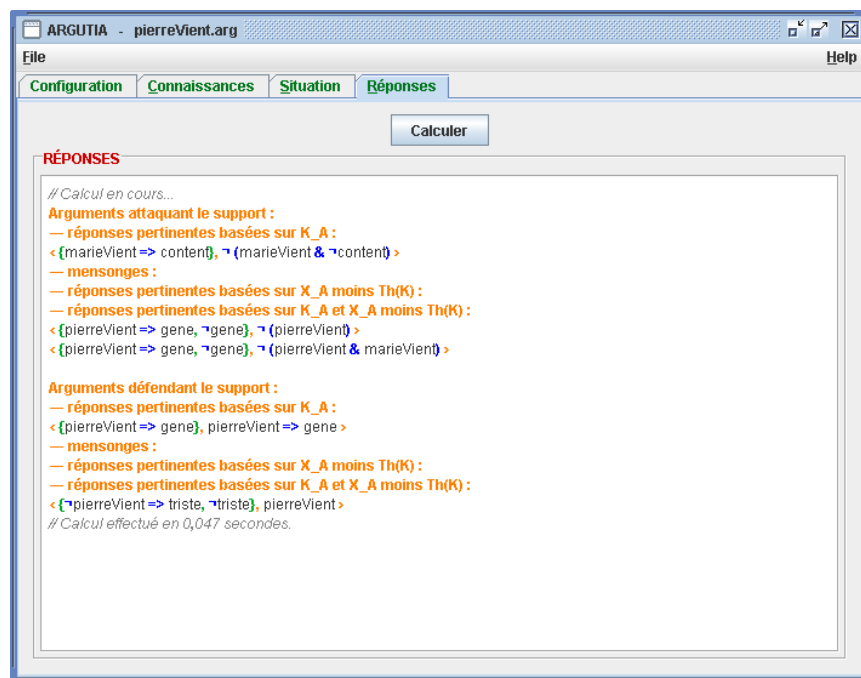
ARGUTIA - pierreVient.arg

File

Help

Configuration
Connaissances
Situation
Réponses

Calculer

RÉPONSES

// Calcul en cours...
Arguments attaquant le support :
— réponses pertinentes basées sur K_A :
‹ {marieVient => content}, ¬ (marieVient & ¬content) ›
— mensonges :
— réponses pertinentes basées sur X_A moins Th(K) :
— réponses pertinentes basées sur K_A et X_A moins Th(K) :
‹ {pierreVient => gene, ¬gene}, ¬ (pierreVient) ›
‹ {pierreVient => gene, ¬gene}, ¬ (pierreVient & marieVient) ›

Arguments défendant le support :
— réponses pertinentes basées sur K_A :
‹ {pierreVient => gene}, pierreVient => gene ›
— mensonges :
— réponses pertinentes basées sur X_A moins Th(K) :
— réponses pertinentes basées sur K_A et X_A moins Th(K) :
‹ {¬pierreVient => triste, ¬triste}, pierreVient ›
// Calcul effectué en 0,047 secondes.